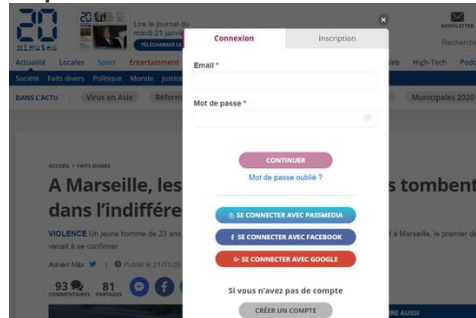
20 minutes

20 minutes

Lire le journal du mardi 21 janvier

TÉLÉCHARGER LE

NEWSLETTER

Recherche

Actualité Locales Sport Entertainment

eb High-Tech Podc

Société Faits divers Politique Monde Justice

DANS L'ACTU Virus en Asie Réform

Municipales 2020

ACCUEIL > FAITS DIVERS

A Marseille, les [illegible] s tombent dans l'indiffére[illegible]

VIOLENCE Un jeune homme de 23 ans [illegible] à Marseille, le premier de venait à se confirmer

Adrien Max Publié le 21/01/20

93 COMMENTAIRES 81 PARTAGES

RE AUSSI

Connexion

Inscription

Email *

Mot de passe *

CONTINUER

Mot de passe oublié ?

SE CONNECTER AVEC PASSMEDIA

SE CONNECTER AVEC FACEBOOK

SE CONNECTER AVEC GOOGLE

Si vous n'avez pas de compte

CRÉER UN COMPTE